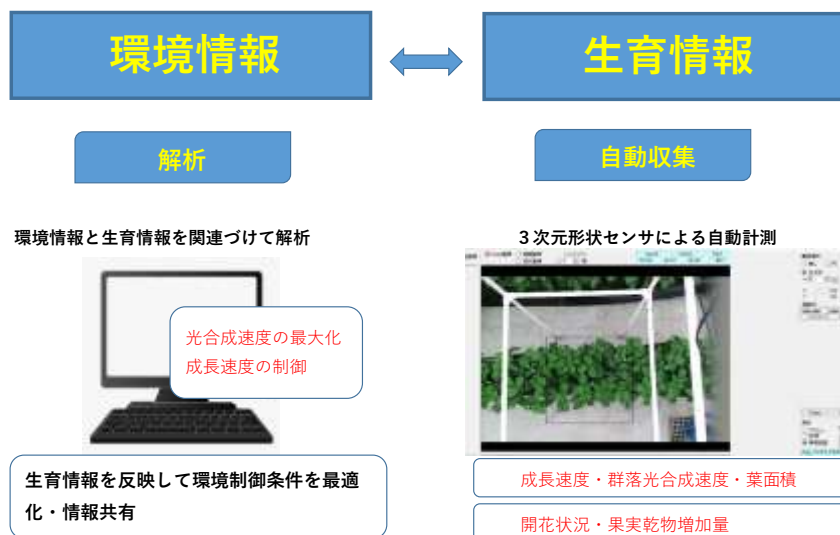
環境情報

生育情報

解析

自動収集

環境情報と生育情報を関連づけて解析

3次元形状センサによる自動計測

光合成速度の最大化
成長速度の制御

生育情報を反映して環境制御条件を最適化・情報共有

成長速度・群落光合成速度・葉面積

開花状況・果実乾物増加量